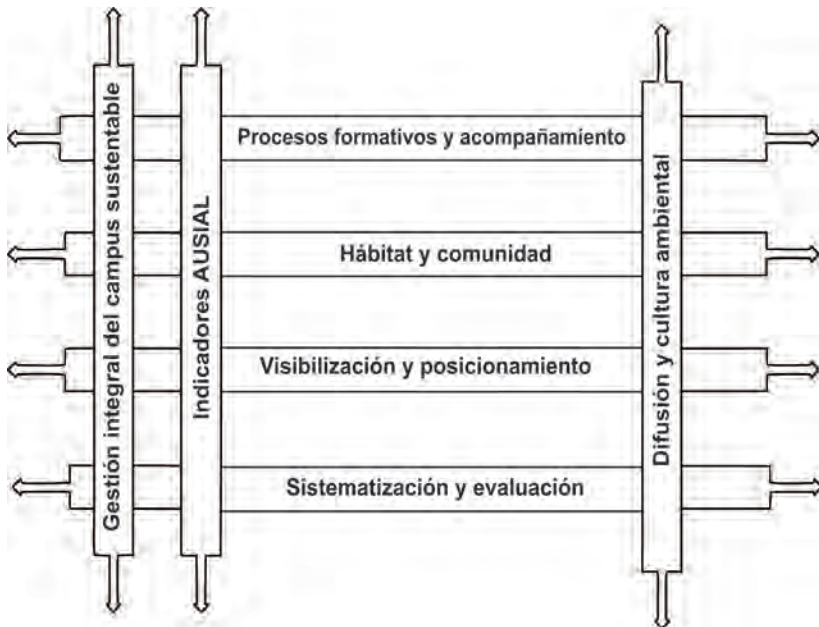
Gestión integral del campus sustentable

Indicadores AUSIAL

Procesos formativos y acompañamiento

Hábitat y comunidad

Visibilización y posicionamiento

Sistematización y evaluación

Difusión y cultura ambiental